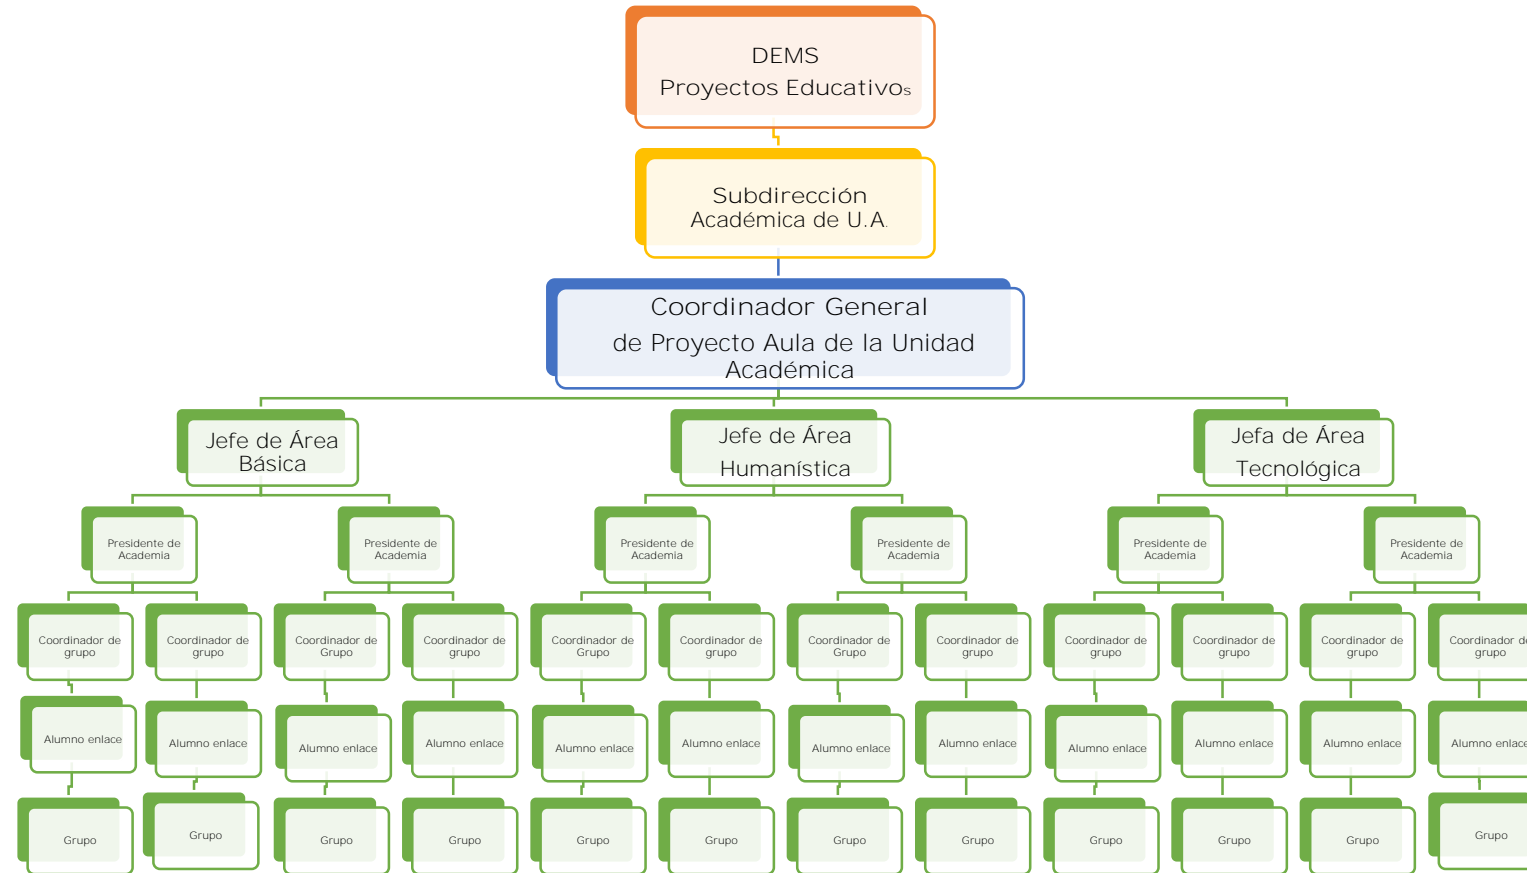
DEMS
Proyectos Educativos

Subdirección
Académica de U.A.

Coordinador General
de Proyecto Aula de la Unidad Académica

Jefe de Área Básica

Jefe de Área Humanística

Jefa de Área Tecnológica

Presidente de Academia

Presidente de Academia

Presidente de Academia

Presidente de Academia

Presidente de Academia

Presidente de Academia

Coordinador de grupo

Coordinador de grupo

Coordinador de Grupo

Coordinador de grupo

Coordinador de Grupo

Coordinador de grupo

Coordinador de Grupo

Coordinador de grupo

Coordinador de grupo

Coordinador de grupo

Coordinador de grupo

Coordinador de grupo

Alumno enlace

Alumno enlace

Alumno enlace

Alumno enlace

Alumno enlace

Alumno enlace

Alumno enlace

Alumno enlace

Alumno enlace

Alumno enlace

Alumno enlace

Alumno enlace

Grupo

Grupo

Grupo

Grupo

Grupo

Grupo

Grupo

Grupo

Grupo

Grupo

Grupo

Grupo